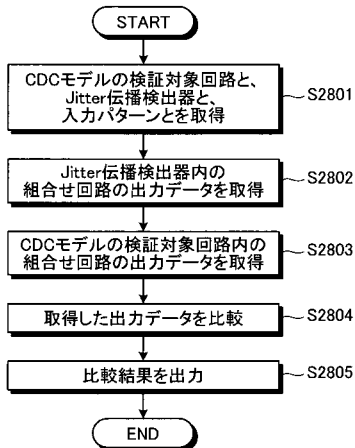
START

CDCモデルの検証対象回路と、Jitter伝播検出器と、入力パターンとを取得

S2801

Jitter伝播検出器内の組合せ回路の出力データを取得

S2802

CDCモデルの検証対象回路内の組合せ回路の出力データを取得

S2803

取得した出力データを比較

S2804

比較結果を出力

S2805

END